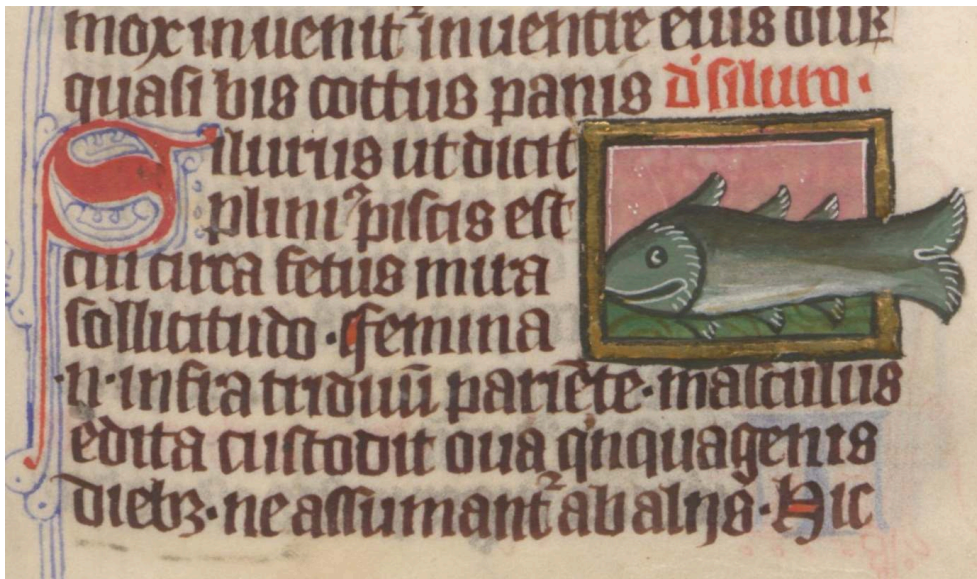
mox inuenit inuentie eius oue
quasi bis coctus panis d' siluro.
Silurus ut dicit
plini' piscis est
cui circa fetus mira
sollicitudo. femina
n. infra triduu pariete. masculus
edita custodit oua quinquagenis
diebz. ne assumant ab aliis. Hic